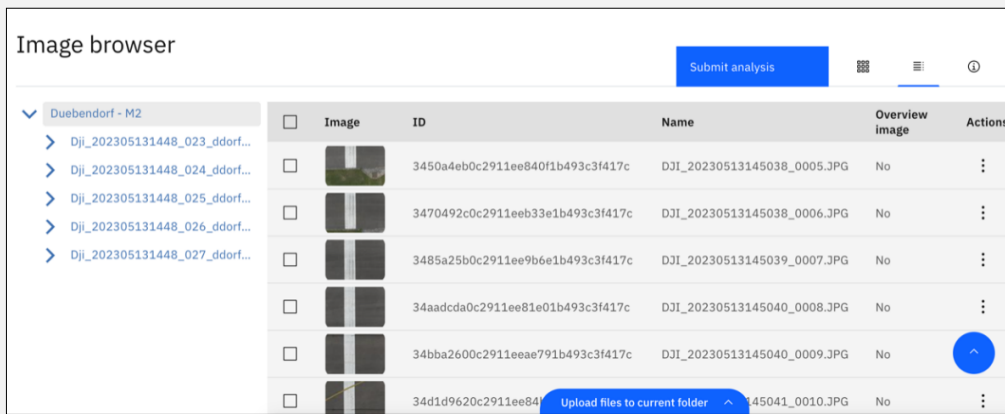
Image browser

Submit analysis

Duebendorf - M2
Dji_202305131448_023_ddorf...
Dji_202305131448_024_ddorf...
Dji_202305131448_025_ddorf...
Dji_202305131448_026_ddorf...
Dji_202305131448_027_ddorf...

| | Image | ID | Name | Overview image | Actions |
|---|---|---|---|---|---|
| | | 3450a4eb0c2911ee840f1b493c3f417c | DJI_20230513145038_0005.JPG | No | ⋮ |
| | | 3470492c0c2911eeb33e1b493c3f417c | DJI_20230513145038_0006.JPG | No | ⋮ |
| | | 3485a25b0c2911ee9b6e1b493c3f417c | DJI_20230513145039_0007.JPG | No | ⋮ |
| | | 34aadcda0c2911ee81e01b493c3f417c | DJI_20230513145040_0008.JPG | No | ⋮ |
| | | 34bba2600c2911eeae791b493c3f417c | DJI_20230513145040_0009.JPG | No | |
| | | 34d1d9620c2911ee84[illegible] | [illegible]145041_0010.JPG | No | ⋮ |

Upload files to current folder